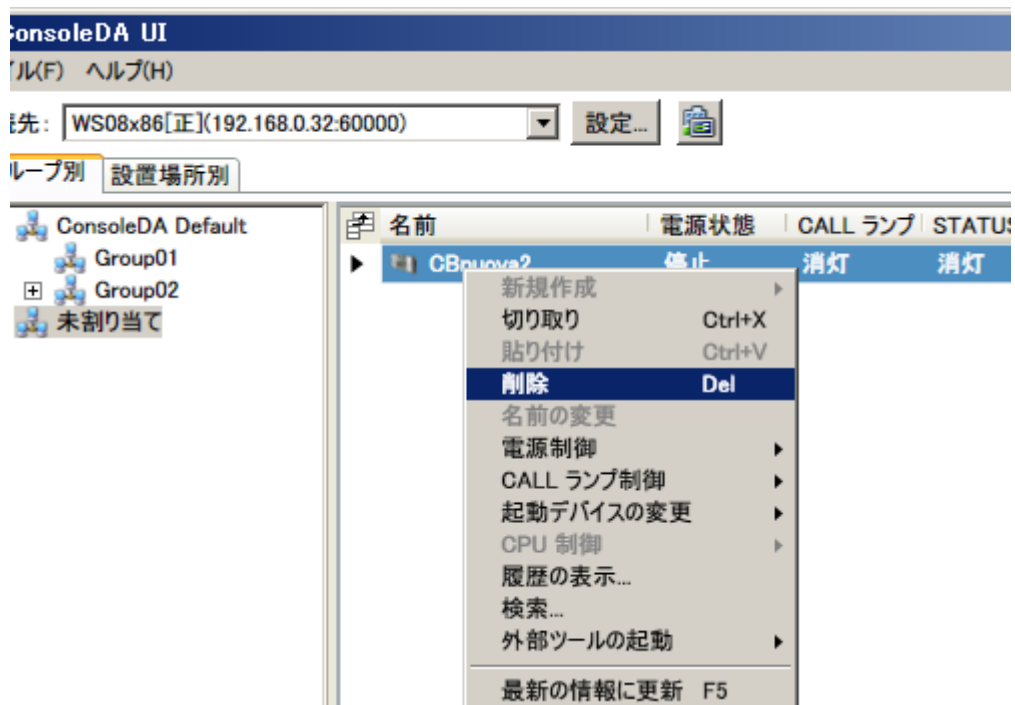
ConsoleDA UI
イル(F) ヘルプ(H)

続先: WS08x86[正](192.168.0.32:60000)
設定...

ループ別
設置場所別

ConsoleDA Default
Group01
Group02
未割り当て

名前 | 電源状態 | CALL ランプ | STATUS
CBnuova2 | 停止 | 消灯 | 消灯

新規作成
切り取り Ctrl+X
貼り付け Ctrl+V
削除 Del
名前の変更
電源制御
CALL ランプ制御
起動デバイスの変更
CPU 制御
履歴の表示...
検索...
外部ツールの起動
最新の情報に更新 F5